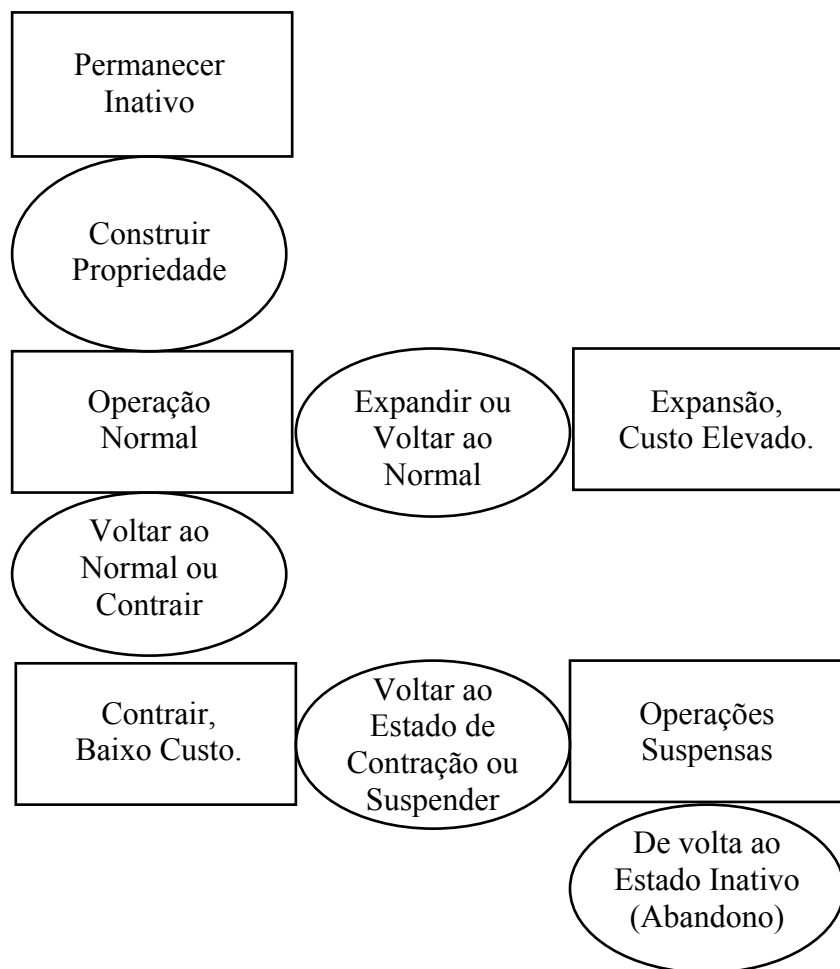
Permanecer Inativo

Construir Propriedade

Operação Normal

Expandir ou Voltar ao Normal

Expansão, Custo Elevado.

Voltar ao Normal ou Contrair

Contrair, Baixo Custo.

Voltar ao Estado de Contração ou Suspender

Operações Suspensas

De volta ao Estado Inativo (Abandono)